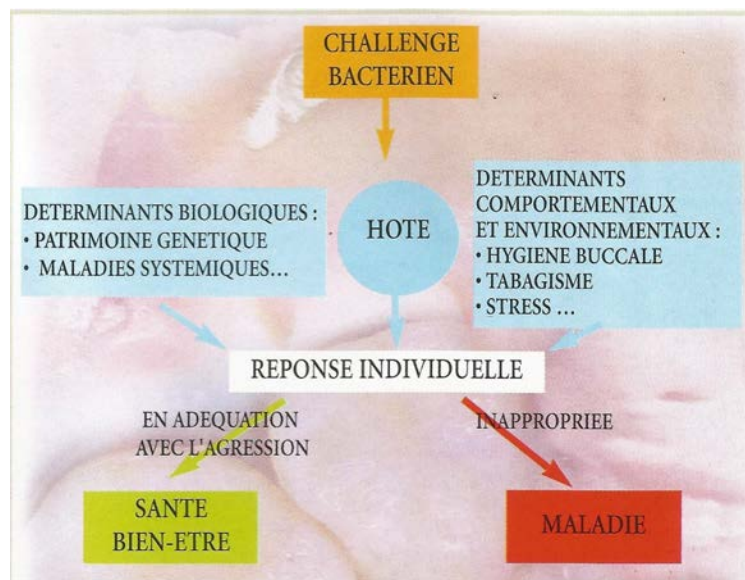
CHALLENGE BACTERIEN

DETERMINANTS BIOLOGIQUES :
• PATRIMOINE GENETIQUE
• MALADIES SYSTEMIQUES…

HOTE

DETERMINANTS COMPORTEMENTAUX ET ENVIRONNEMENTAUX :
• HYGIENE BUCCALE
• TABAGISME
• STRESS …

REPONSE INDIVIDUELLE

EN ADEQUATION AVEC L'AGRESSION

INAPPROPRIEE

SANTE BIEN-ETRE

MALADIE